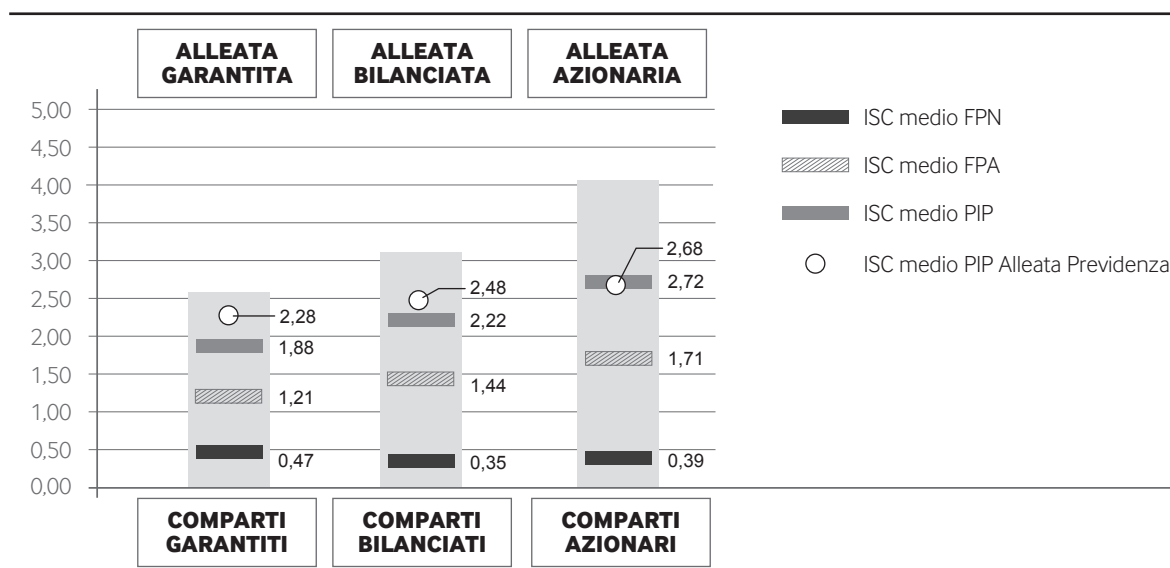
ALLEATA GARANTITA

ALLEATA BILANCIATA

ALLEATA AZIONARIA

5,00
4,50
4,00
3,50
3,00
2,50
2,00
1,50
1,00
0,50
0,00

2,28
1,88
1,21
0,47

2,48
2,22
1,44
0,35

2,68
2,72
1,71
0,39

ISC medio FPN
ISC medio FPA
ISC medio PIP
ISC medio PIP Alleata Previdenza

COMPARTI GARANTITI

COMPARTI BILANCIATI

COMPARTI AZIONARI